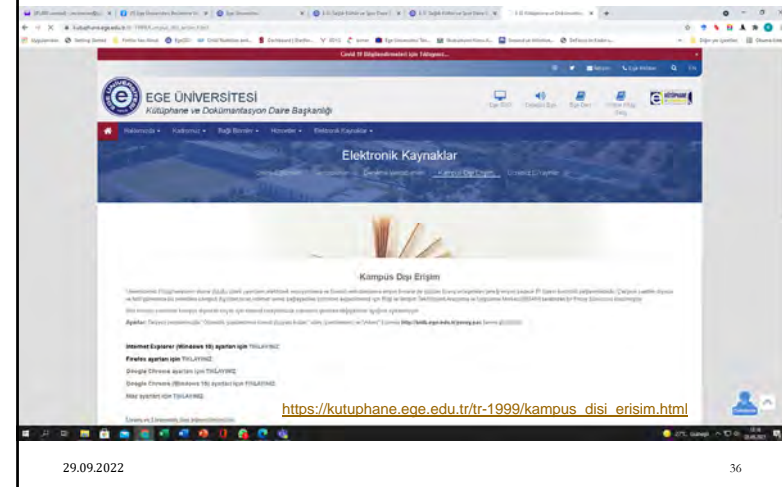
Covid 19 Bilgilendirmeleri için Tıklayınız...

EGE ÜNİVERSİTESİ
Kütüphane ve Dokümantasyon Daire Başkanlığı

Hakkımızda ▾ Katalog ▾ Bağlı Birimler ▾ Hizmetler ▾ Elektronik Kaynaklar ▾

Elektronik Kaynaklar

Kampüs Dışı Erişim

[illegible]

İnternet Explorer (Windows 10) ayarları için TIKLAYINIZ
Firefox ayarları için TIKLAYINIZ
Google Chrome ayarları için TIKLAYINIZ
Google Chrome (Windows 10) ayarları için TIKLAYINIZ
Mac ayarları için TIKLAYINIZ

https://kutuphane.ege.edu.tr/tr-1999/kampus_disi_erisim.html

29.09.2022

36